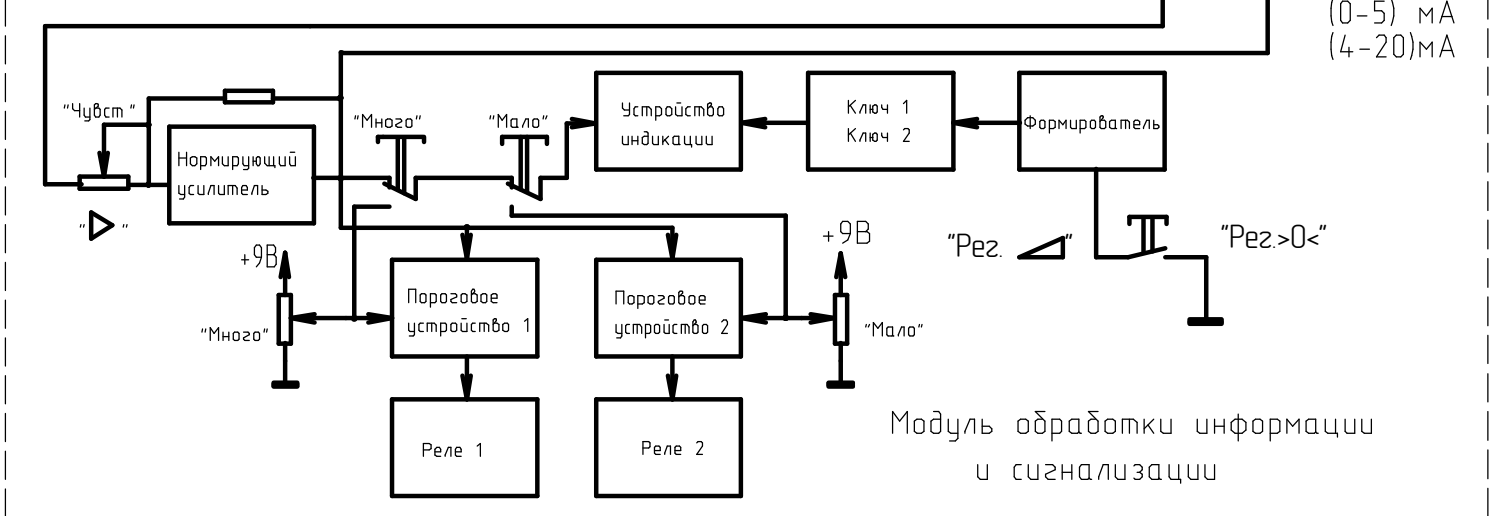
(0-5) мА
(4-20)мА

"Чувст "

"Много"

"Мало"

Устройство индикации

Ключ 1
Ключ 2

Формирователь

Нормирующий усилитель

" ▷ "

"Рег. ◢"

"Рег.>0<"

+9В

+9В

"Много"

Пороговое устройство 1

Пороговое устройство 2

"Мало"

Реле 1

Реле 2

Модуль обработки информации и сигнализации